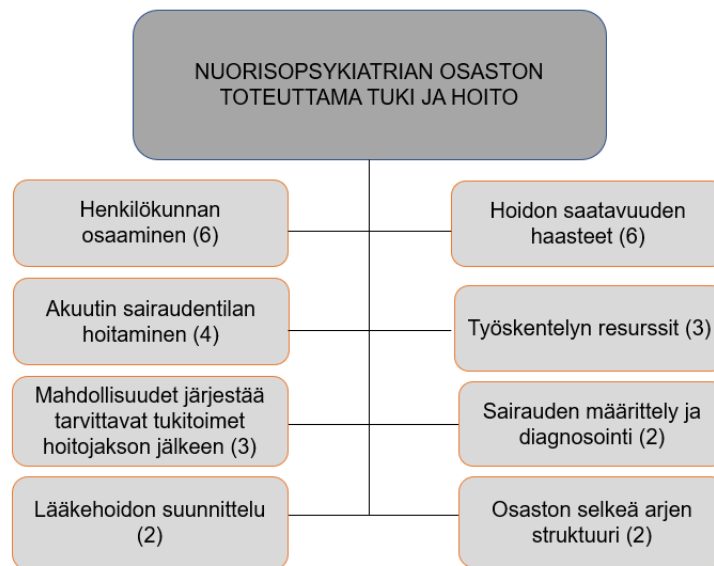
NUORISOPSYKIATRIAN OSASTON TOTEUTTAMA TUKI JA HOITO

Henkilökunnan osaaminen (6)

Hoidon saatavuuden haasteet (6)

Akuutin sairaudentilan hoitaminen (4)

Työskentelyn resurssit (3)

Mahdollisuudet järjestää tarvittavat tukitoimet hoitojakson jälkeen (3)

Sairauden määrittely ja diagnosointi (2)

Lääkehoidon suunnittelu (2)

Osaston selkeä arjen struktuuri (2)